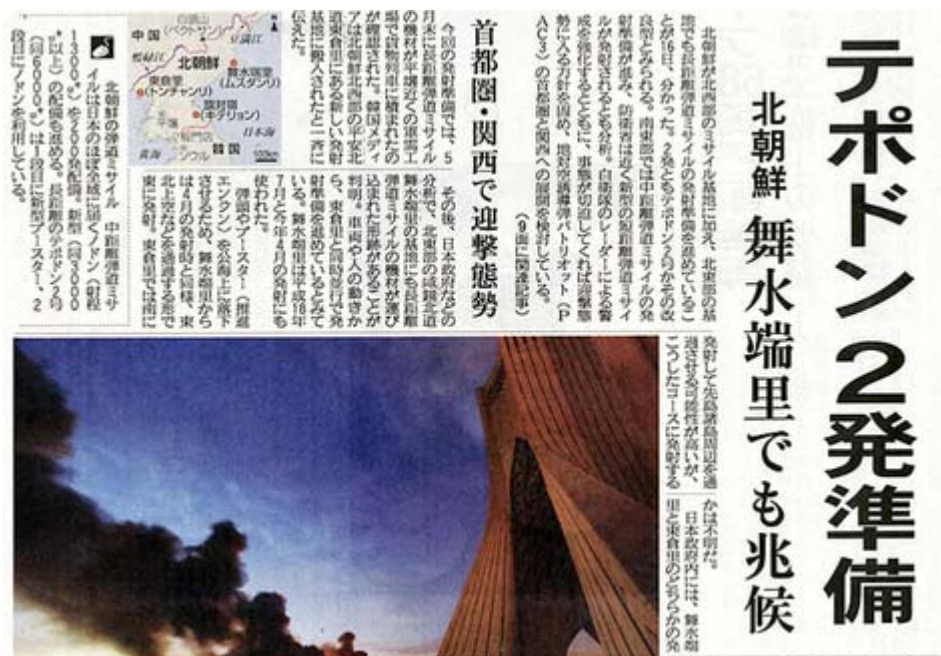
テポドン2発準備

北朝鮮 舞水端里でも兆候

北朝鮮が北西部のミサイル基地に加え、北東部の基地でも長距離弾道ミサイルの発射準備を進めていることが16日、分かった。2発ともテポドン2号かその改良型とみられる。同東部では中距離弾道ミサイルの発射準備が進み、防衛省は近く新型の弾道ミサイルが発射されるとも分析。自衛隊のレーダーによる警戒を強化するとともに、事態が切迫してくれば迎撃態勢に入る方針を固め、地対空誘導弾パトリオット(PAC3)の首都圏と関西への展開を検討している。(9面に関連記事)

首都圏・関西で迎撃態勢

今回の発射準備では、5月末に長距離弾道ミサイルの機材が平壌近くの兵器工場で貨物列車に積まれたのが確認された。韓国メディアは北朝鮮北西部の平安北道東倉里にある新しい発射基地に搬入されたと一斉に伝えた。

その後、日本政府などの分析で、北東部の咸鏡北道舞水端里にも長距離弾道ミサイルの機材が運び込まれた形跡があることが判明。車両や人の動きから、東倉里と同時並行で発射準備を進めているとみている。舞水端里は平成10年7月と今年4月の発射にも使われた。

弾頭やブースター(推進エンジン)を公海上に落下させるため、舞水端里からは4月の発射時と同様、東北上空などを通過する形で東に発射。東倉里では南に発射して先島諸島周辺を通過させる可能性が高いが、こうしたコースに発射するかは不明だ。

日本政府内には、舞水端里と東倉里のどちらかの発

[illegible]

北朝鮮の弾道ミサイル
中距離弾道ミサイルは日本のほぼ全域に届くノドン(射程1300㌔)を200発配備。新型(同3000㌔以上)の配備を進める。長距離の新型テポドン2号(同6000㌔)は1段目にノドンを利用している。

中国
北朝鮮
(白頭山)
(ベクトサン)
鴨緑江
東倉里
(トンチャンリ)
舞水端里
(ムスダンリ)
旗対嶺
(キデリョン)
平壌
黄海
ソウル
韓国
日本海
100km